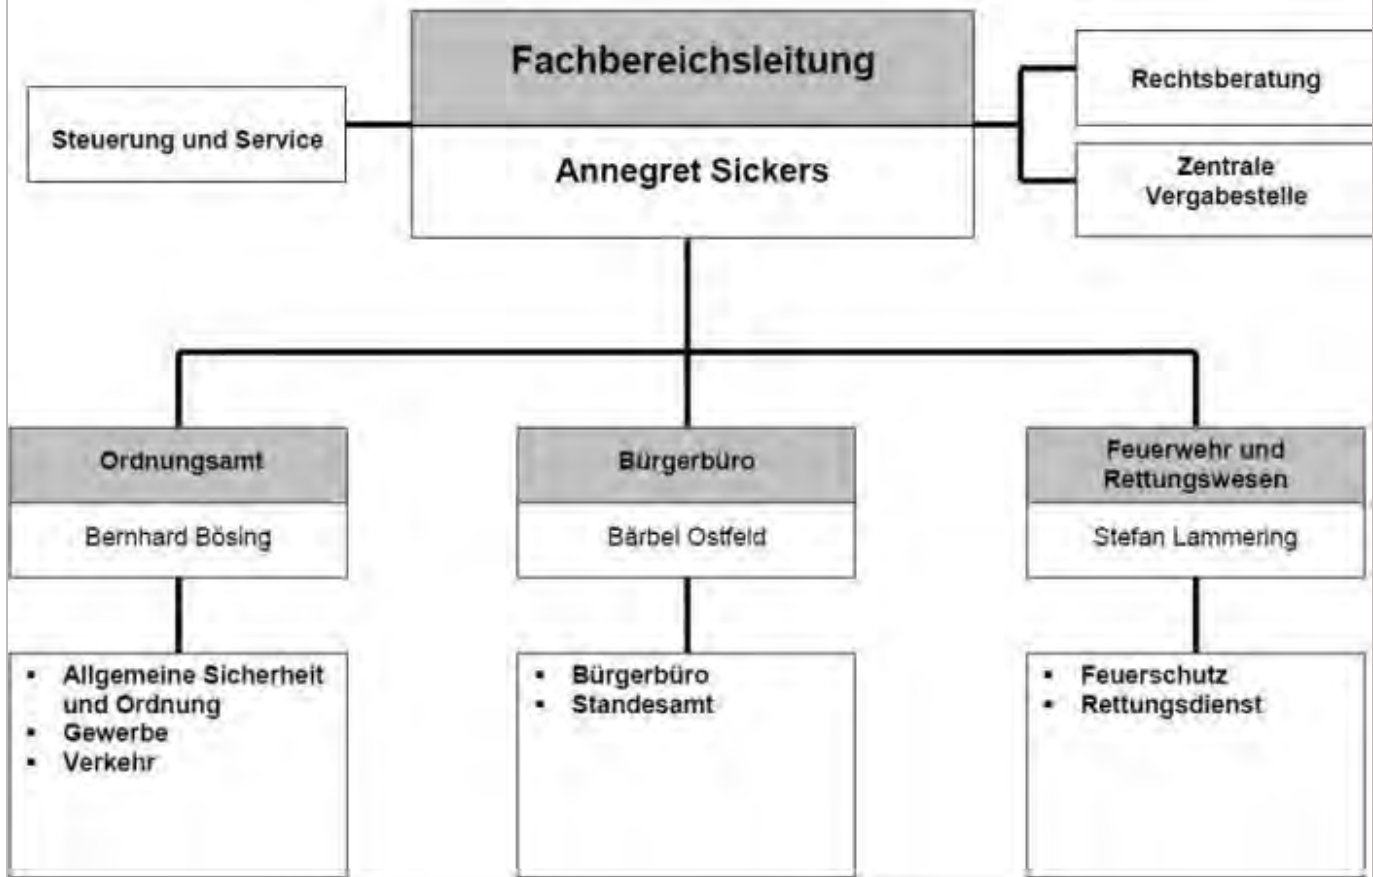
Fachbereichsleitung

Annegret Sickers

Steuerung und Service

Rechtsberatung

Zentrale Vergabestelle

Ordnungsamt

Bernhard Bösing

- Allgemeine Sicherheit und Ordnung
- Gewerbe
- Verkehr

Bürgerbüro

Bärbel Ostfeld

- Bürgerbüro
- Standesamt

Feuerwehr und Rettungswesen

Stefan Lammering

- Feuerschutz
- Rettungsdienst